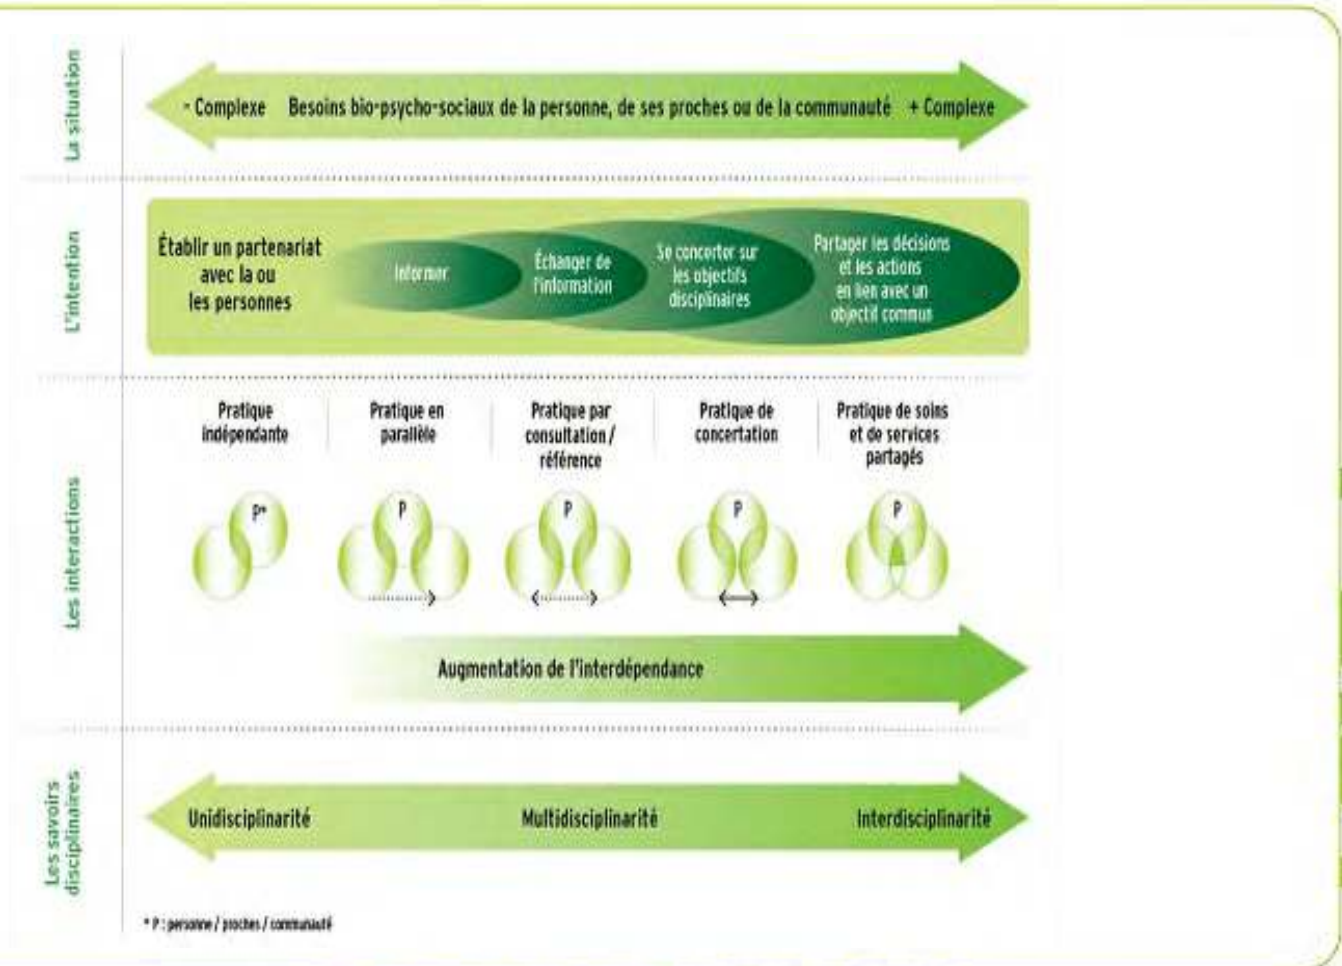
La situation

- Complexe Besoins bio-psycho-sociaux de la personne, de ses proches ou de la communauté + Complexe

L'intention

Établir un partenariat avec la ou les personnes

Informer

Échanger de l'information

Se concerter sur les objectifs disciplinaires

Partager les décisions et les actions en lien avec un objectif commun

Les interactions

Pratique indépendante

Pratique en parallèle

Pratique par consultation / référence

Pratique de concertation

Pratique de soins et de services partagés

P*

P

P

P

P

Augmentation de l'interdépendance

Les savoirs disciplinaires

Unidisciplinarité

Multidisciplinarité

Interdisciplinarité

* P : personne / proches / communauté